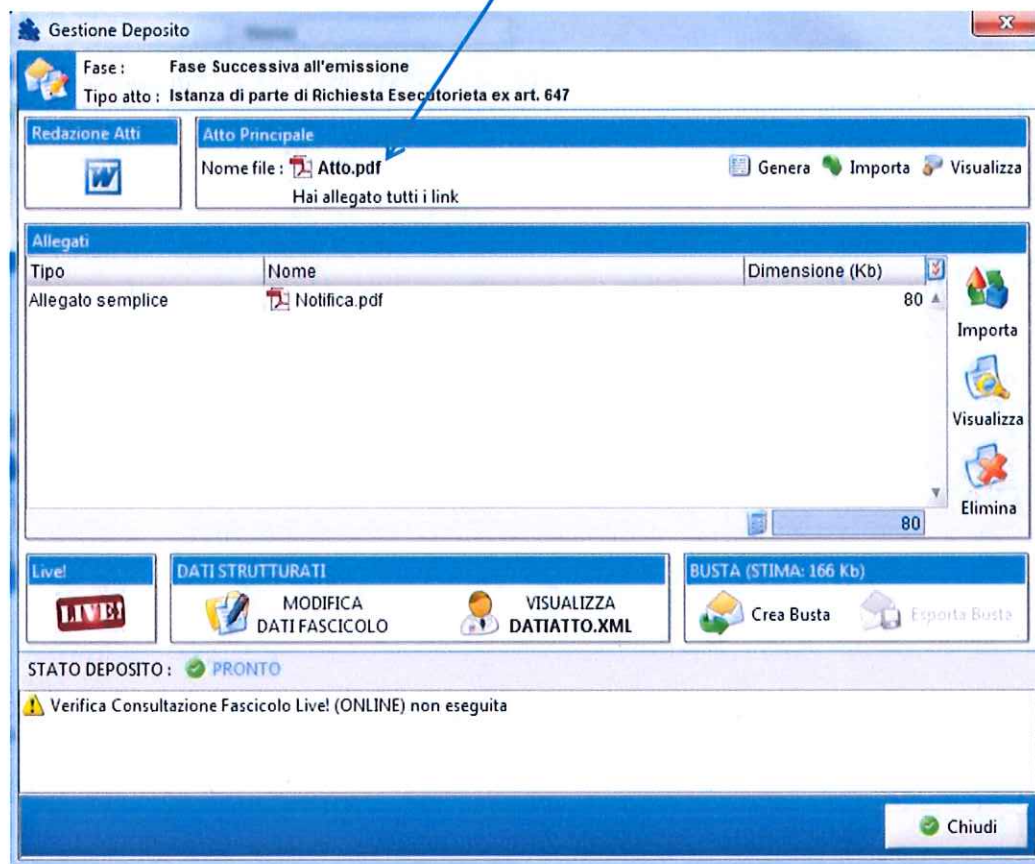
Gestione Deposito

Fase : Fase Successiva all'emissione
Tipo atto : Istanza di parte di Richiesta Esecutorieta ex art. 647

Redazione Atti

Atto Principale
Nome file : Atto.pdf
Hai allegato tutti i link
Genera Importa Visualizza

Allegati

| Tipo | Nome | Dimensione (Kb) |
|---|---|---|
| Allegato semplice | Notifica.pdf | 80 |

80

Importa
Visualizza
Elimina

Live!
LIVE!

DATI STRUTTURATI
MODIFICA DATI FASCICOLO
VISUALIZZA DATIATTO.XML

BUSTA (STIMA: 166 Kb)
Crea Busta
Esporta Busta

STATO DEPOSITO : PRONTO

Verifica Consultazione Fascicolo Live! (ONLINE) non eseguita

Chiudi